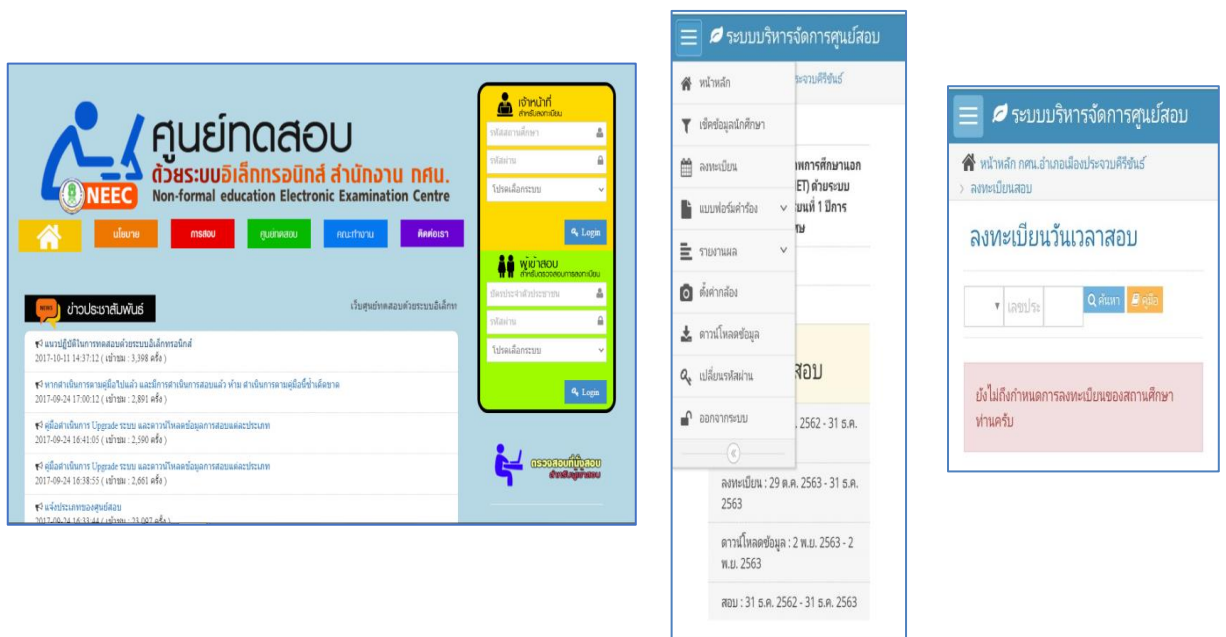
ศูนย์ทดสอบ
ด้วยระบบอิเล็กทรอนิกส์ สำนักงาน กศน.
NEEC
Non-formal education Electronic Examination Centre

นโยบาย | การสอบ | ศูนย์ทดสอบ | คณะทำงาน | ติดต่อเรา

เจ้าหน้าที่
สำหรับสถานศึกษา
รหัสสถานศึกษา
รหัสผ่าน
โปรดเลือกระบบ
Login

ผู้เข้าสอบ
สำหรับตรวจสอบการสอบ/ลงทะเบียน
บัตรประจำตัวประชาชน
รหัสผ่าน
โปรดเลือกระบบ
Login

ข่าวประชาสัมพันธ์
เว็บศูนย์ทดสอบด้วยระบบอิเล็กทรอ

แนวปฏิบัติในการทดสอบด้วยระบบอิเล็กทรอนิกส์
2017-10-11 14:37:12 ( เข้าชม : 3,398 ครั้ง )
หากดำเนินการตามคู่มือไปแล้ว และมีการดำเนินการสอบแล้ว ห้าม ดำเนินการตามคู่มือนี้ซ้ำเด็ดขาด
2017-09-24 17:00:12 ( เข้าชม : 2,891 ครั้ง )
คู่มือดำเนินการ Upgrade ระบบ และดาวน์โหลดข้อมูลการสอบแต่ละประเภท
2017-09-24 16:41:05 ( เข้าชม : 2,590 ครั้ง )
คู่มือดำเนินการ Upgrade ระบบ และดาวน์โหลดข้อมูลการสอบแต่ละประเภท
2017-09-24 16:38:55 ( เข้าชม : 2,661 ครั้ง )
แจ้งประเภทของศูนย์สอบ
2017-09-24 16:33:44 ( เข้าชม : 23,097 ครั้ง )

ตรวจสอบที่นั่งสอบ
สำหรับผู้เข้าสอบ

ระบบบริหารจัดการศูนย์สอบ
หน้าหลัก
เช็คข้อมูลนักศึกษา
ลงทะเบียน
แบบฟอร์มคำร้อง
รายงานผล
ตั้งค่ากล้อง
ดาวน์โหลดข้อมูล
เปลี่ยนรหัสผ่าน
ออกจากระบบ
ประจวบคีรีขันธ์
พการศึกษานอก
ET) ด้วยระบบ
นที่ 1 ปีการ
ษ
สอบ
. 2562 - 31 ธ.ค.
ลงทะเบียน : 29 ต.ค. 2563 - 31 ธ.ค. 2563
ดาวน์โหลดข้อมูล : 2 พ.ย. 2563 - 2 พ.ย. 2563
สอบ : 31 ธ.ค. 2562 - 31 ธ.ค. 2563

ระบบบริหารจัดการศูนย์สอบ
หน้าหลัก กศน.อำเภอเมืองประจวบคีรีขันธ์
› ลงทะเบียนสอบ
ลงทะเบียนวันเวลาสอบ
เลขประ
ค้นหา
คู่มือ
ยังไม่ถึงกำหนดการลงทะเบียนของสถานศึกษาท่านครับ